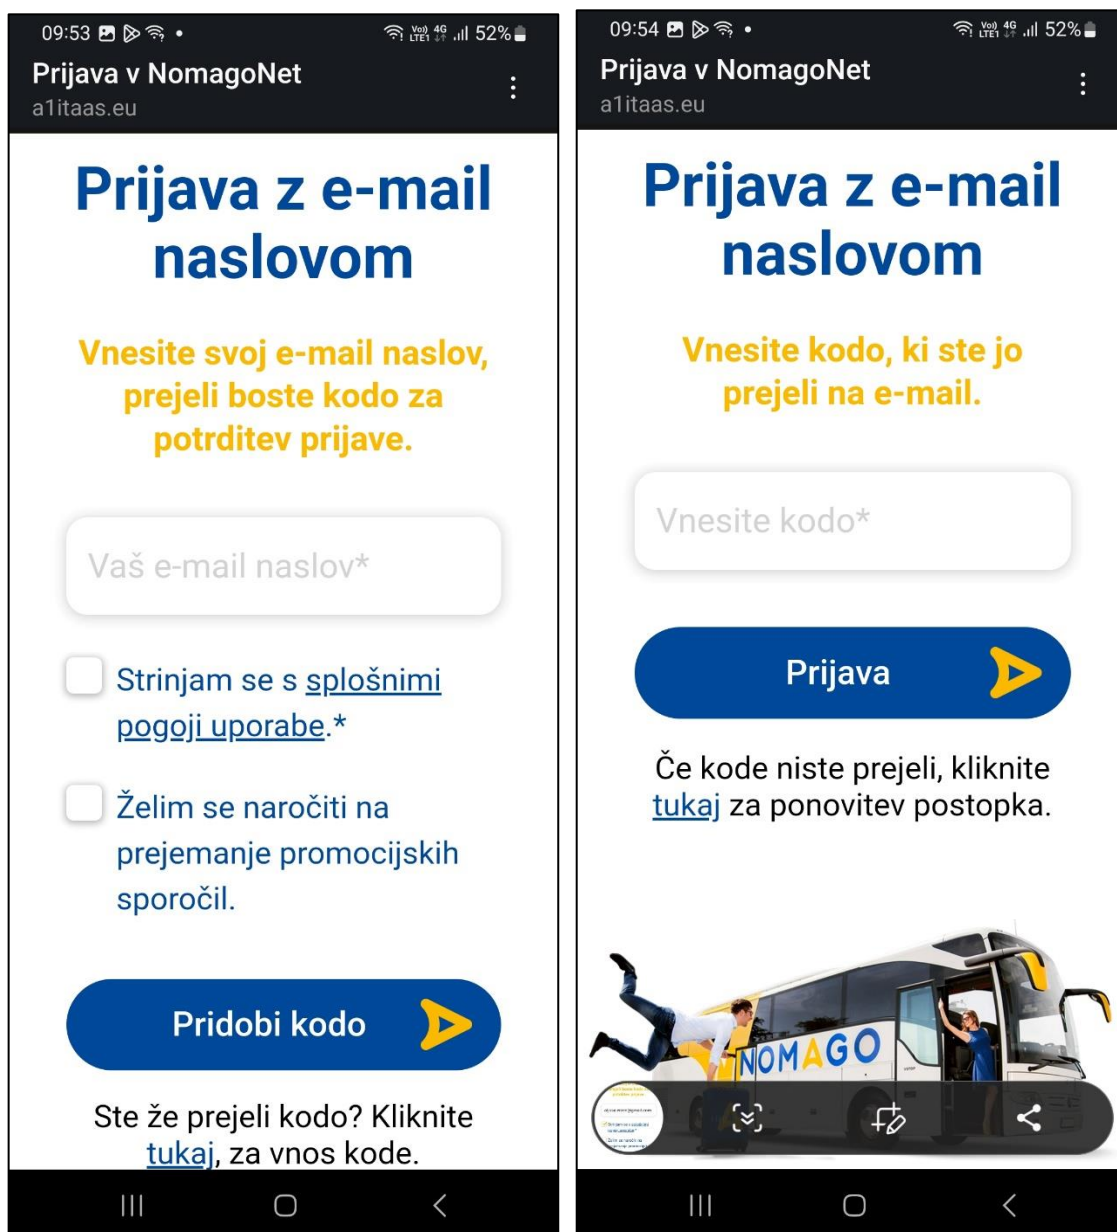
09:53 52%

Prijava v NomagoNet
a1itaas.eu

Prijava z e-mail naslovom

Vnesite svoj e-mail naslov, prejeli boste kodo za potrditev prijave.

Vaš e-mail naslov*

Strinjam se s splošnimi pogoji uporabe.*

Želim se naročiti na prejemanje promocijskih sporočil.

Pridobi kodo

Ste že prejeli kodo? Kliknite tukaj, za vnos kode.

09:54 52%

Prijava v NomagoNet
a1itaas.eu

Prijava z e-mail naslovom

Vnesite kodo, ki ste jo prejeli na e-mail.

Vnesite kodo*

Prijava

Če kode niste prejeli, kliknite tukaj za ponovitev postopka.

NOMAGO